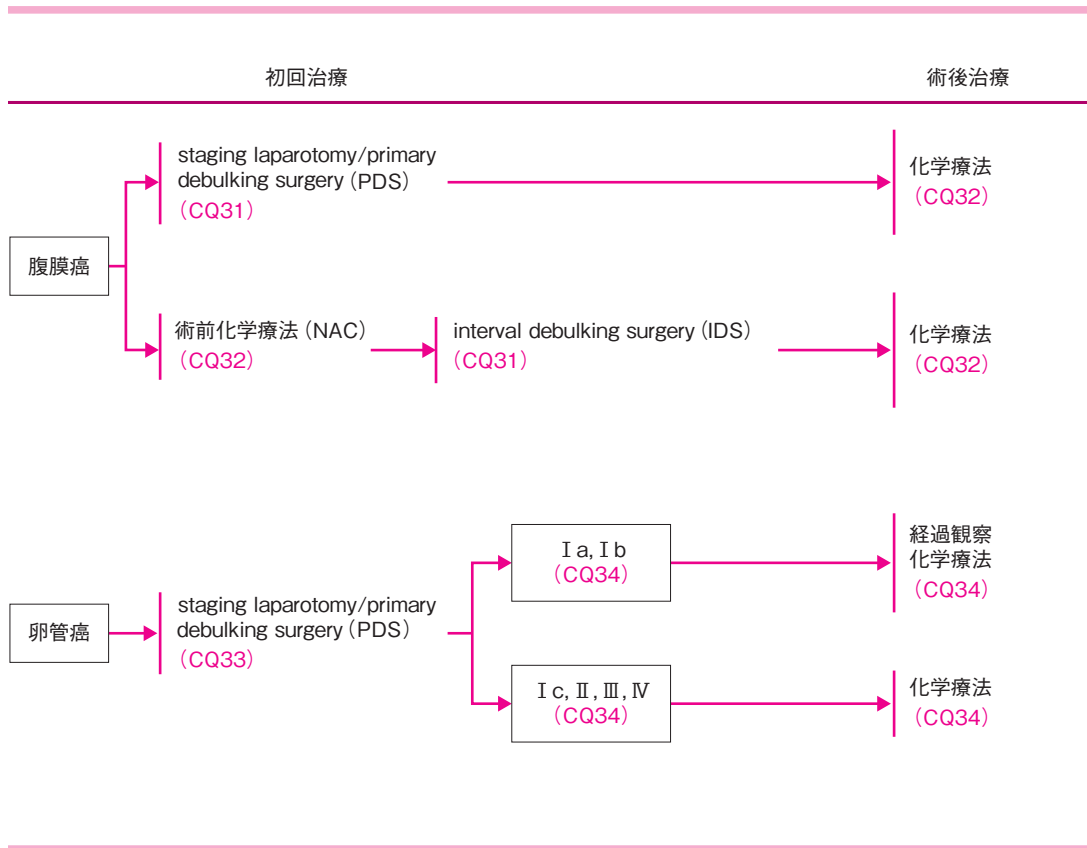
初回治療

術後治療

腹膜癌

staging laparotomy/primary debulking surgery (PDS)
(CQ31)

化学療法
(CQ32)

術前化学療法 (NAC)
(CQ32)

interval debulking surgery (IDS)
(CQ31)

化学療法
(CQ32)

卵管癌

staging laparotomy/primary debulking surgery (PDS)
(CQ33)

Ⅰa, Ⅰb
(CQ34)

経過観察
化学療法
(CQ34)

Ⅰc, Ⅱ, Ⅲ, Ⅳ
(CQ34)

化学療法
(CQ34)